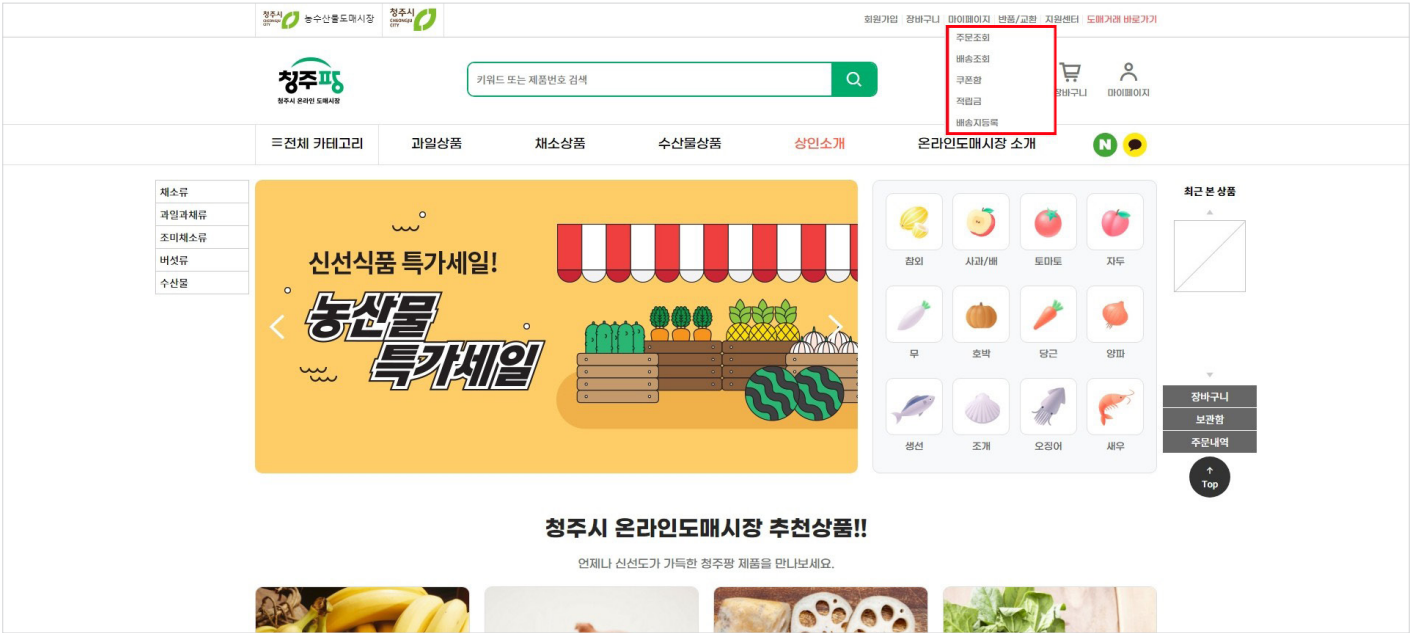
청주시 농수산물도매시장 청주시

회원가입 장바구니 마이페이지 반품/교환 지원센터 도매거래 바로가기

주문조회
배송조회
쿠폰함
적립금
배송지등록

청주팡
청주시 온라인 도매시장

키워드 또는 제품번호 검색

장바구니 마이페이지

≡전체 카테고리 과일상품 채소상품 수산물상품 상인소개 온라인도매시장 소개

N

채소류
과일과채류
조미채소류
버섯류
수산물

신선식품 특가세일!
농산물 특가세일

참외 사과/배 토마토 자두
무 호박 당근 양파
생선 조개 오징어 새우

최근 본 상품

장바구니
보관함
주문내역
Top

청주시 온라인도매시장 추천상품!!
언제나 신선도가 가득한 청주팡 제품을 만나보세요.